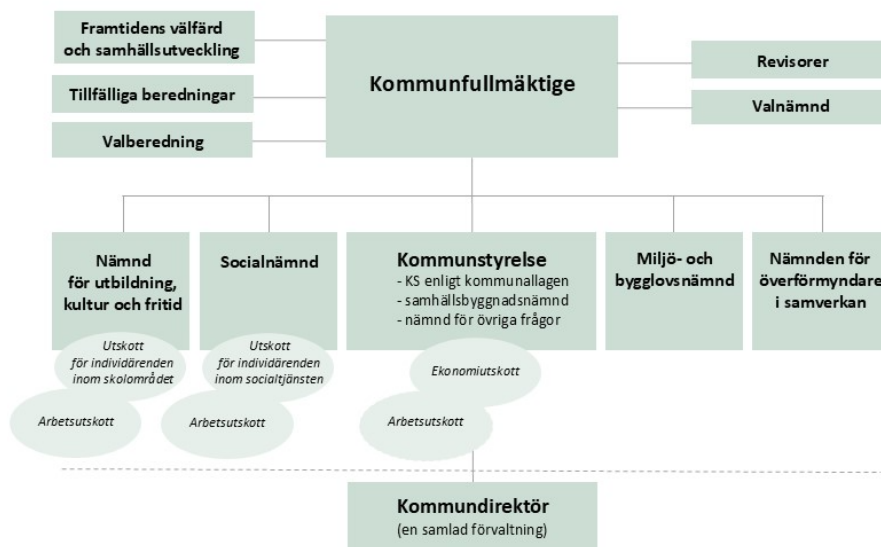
Framtidens välfärd och samhällsutveckling

Tillfälliga beredningar

Valberedning

Kommunfullmäktige

Revisorer

Valnämnd

Nämnd för utbildning, kultur och fritid

Utskott för individärenden inom skolområdet

Arbetsutskott

Socialnämnd

Utskott för individärenden inom socialtjänsten

Arbetsutskott

Kommunstyrelse
- KS enligt kommunallagen
- samhällsbyggnadsnämnd
- nämnd för övriga frågor

Ekonomiutskott

Arbetsutskott

Miljö- och bygglovsnämnd

Nämnden för överförmyndare i samverkan

Kommundirektör
(en samlad förvaltning)